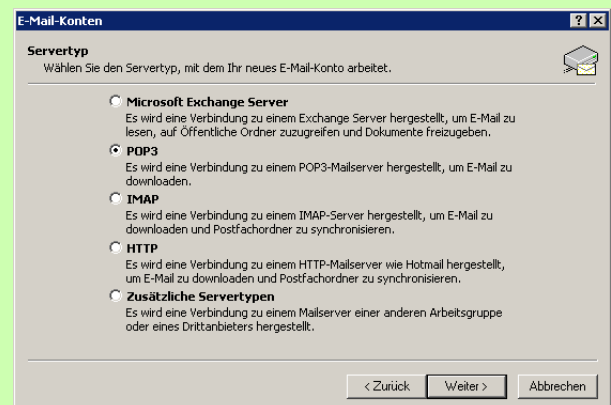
E-Mail-Konten

? X

Servertyp

Wählen Sie den Servertyp, mit dem Ihr neues E-Mail-Konto arbeitet.

Microsoft Exchange Server

Es wird eine Verbindung zu einem Exchange Server hergestellt, um E-Mail zu lesen, auf Öffentliche Ordner zuzugreifen und Dokumente freizugeben.

POP3

Es wird eine Verbindung zu einem POP3-Mailserver hergestellt, um E-Mail zu downloaden.

IMAP

Es wird eine Verbindung zu einem IMAP-Server hergestellt, um E-Mail zu downloaden und Postfachordner zu synchronisieren.

HTTP

Es wird eine Verbindung zu einem HTTP-Mailserver wie Hotmail hergestellt, um E-Mail zu downloaden und Postfachordner zu synchronisieren.

Zusätzliche Servertypen

Es wird eine Verbindung zu einem Mailserver einer anderen Arbeitsgruppe oder eines Drittanbieters hergestellt.

< Zurück

Weiter >

Abbrechen